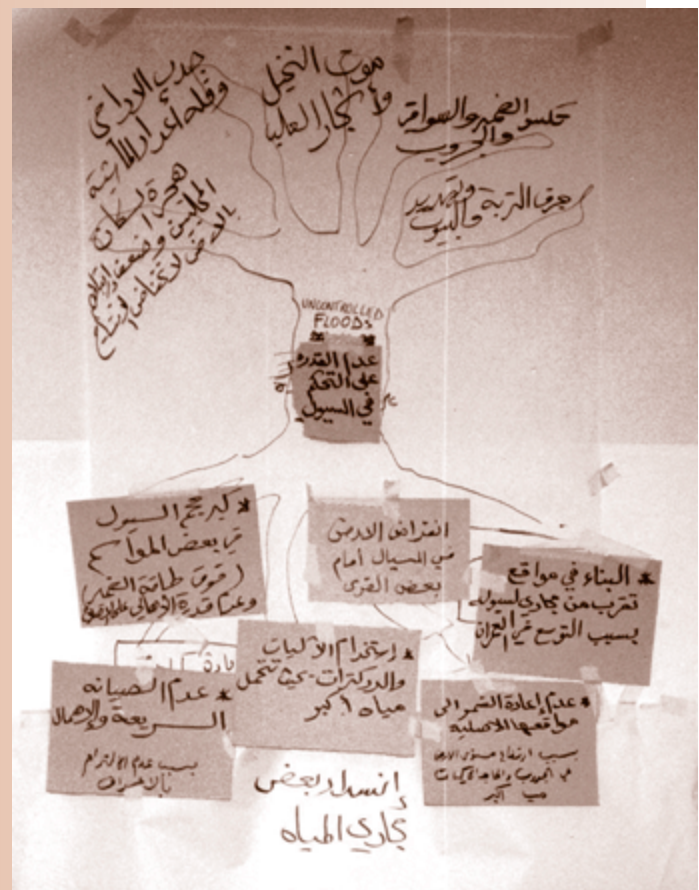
جفاف الزراعي وقلة اعداد الماشية

هجرة السكان المحليين وضعف الانتاج الزراعي لانخفاض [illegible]

موت النخيل والأشجار العالية

تكسر الصخور والسواتر والدروب

جرف التربة والتحدير والسيوف

UNCONTROLLED FLOODS

عدم القدرة على التحكم في السيول

* كبر حجم السيول في بعض المواقع (قوة طاقة الغمر) وعدم قدرة الأهالي على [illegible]

انجراف الاراضي من السيال امام بعض القرى

* البناء في مواقع تقترب من مجاري السيول بسبب التوسع في العمران

* استخدام الاليات والدركترات حيث تتحمل مياه اكبر

* عدم الصيانة السريعة والإهمال

بسبب عدم الالتزام بالاعراف

* عدم إعادة التشجير الى مواقعها الاصلية

بسبب ارتفاع مستوى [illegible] من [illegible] والحاجة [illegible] من اكبر

زيادة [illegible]

انسداد بعض مجاري المياه